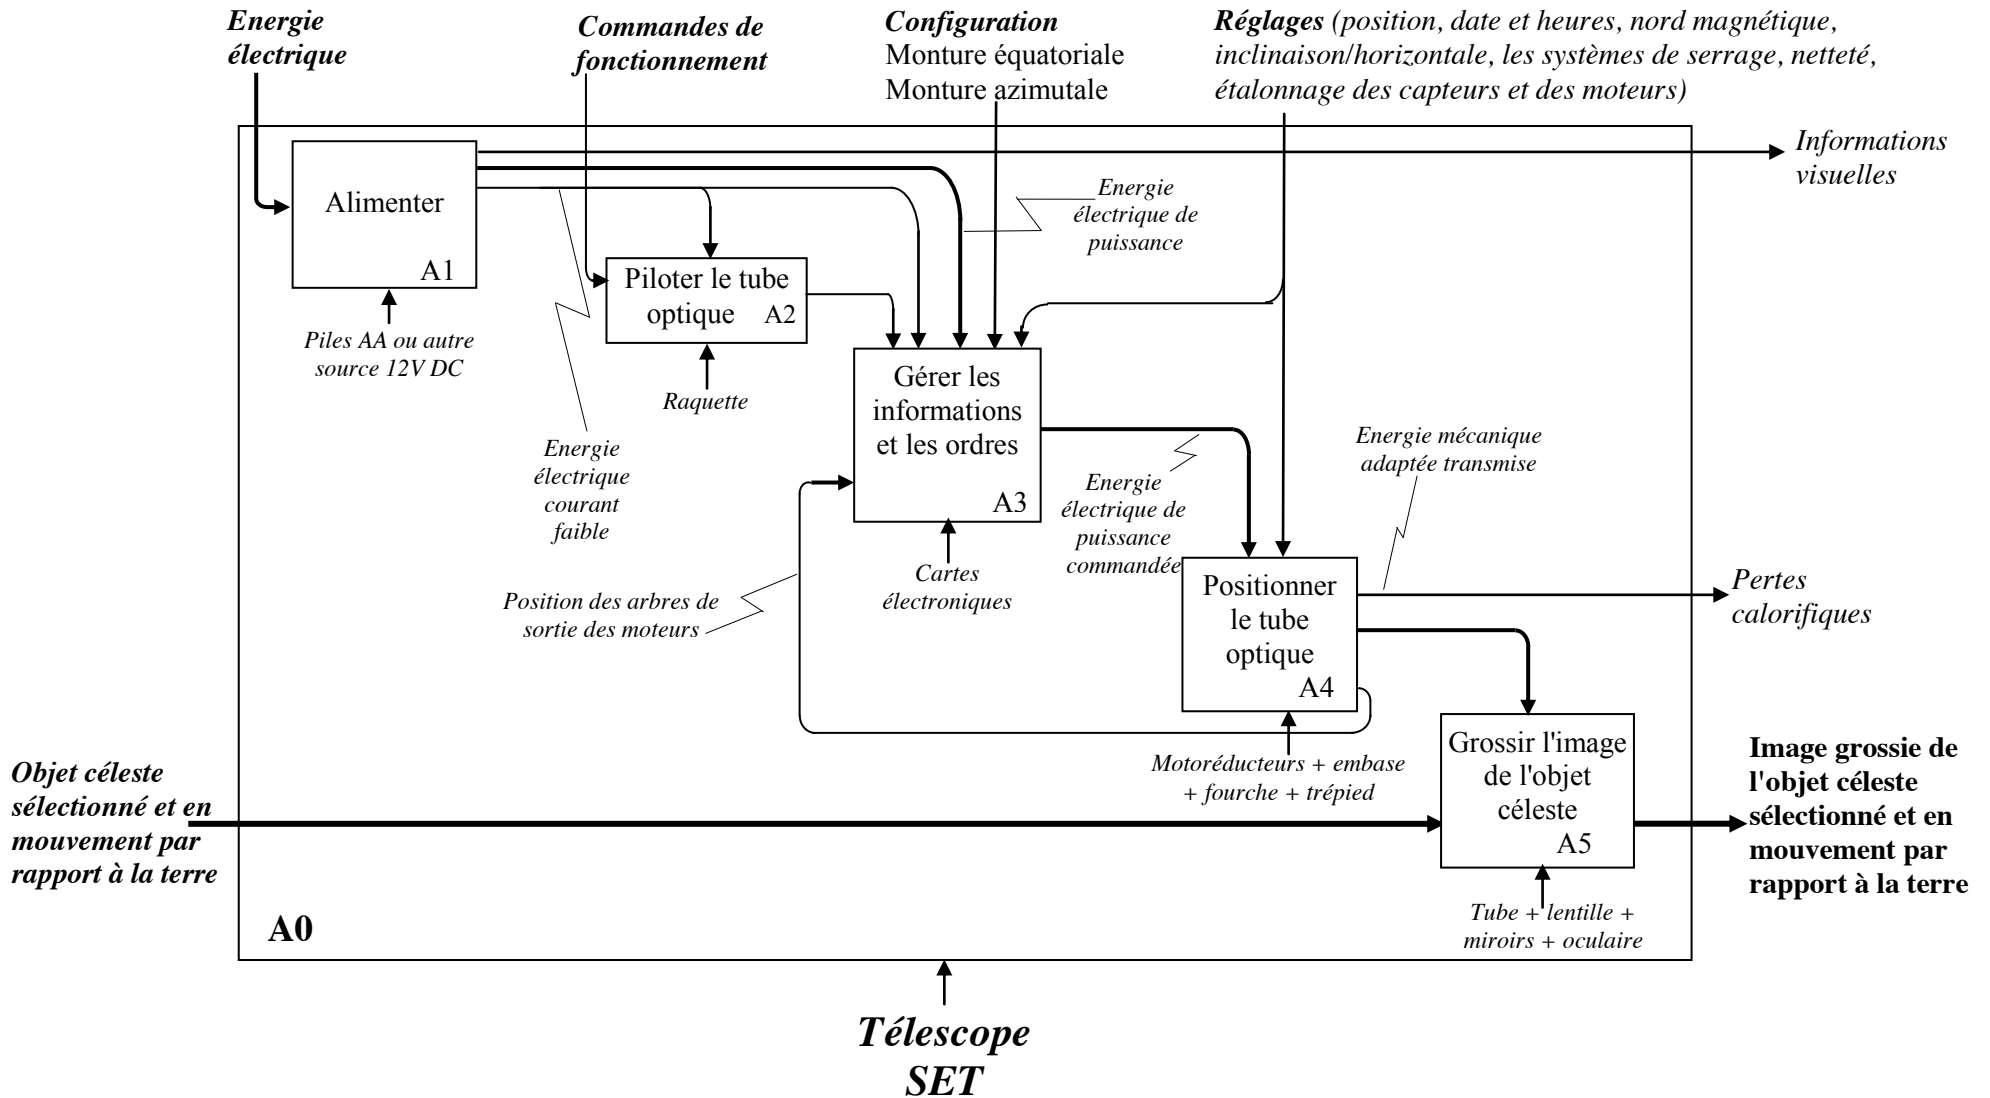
Energie électrique

Commandes de fonctionnement

Configuration
Monture équatoriale
Monture azimutale

Réglages (position, date et heures, nord magnétique, inclinaison/horizontale, les systèmes de serrage, netteté, étalonnage des capteurs et des moteurs)

Informations visuelles

Alimenter
A1

Piles AA ou autre source 12V DC

Energie électrique de puissance

Piloter le tube optique A2

Raquette

Energie électrique courant faible

Gérer les informations et les ordres
A3

Cartes électroniques

Energie électrique de puissance commandée

Energie mécanique adaptée transmise

Position des arbres de sortie des moteurs

Positionner le tube optique
A4

Pertes calorifiques

Motoréducteurs + embase + fourche + trépied

Objet céleste sélectionné et en mouvement par rapport à la terre

Grossir l'image de l'objet céleste
A5

Image grossie de l'objet céleste sélectionné et en mouvement par rapport à la terre

Tube + lentille + miroirs + oculaire

A0

Télescope SET